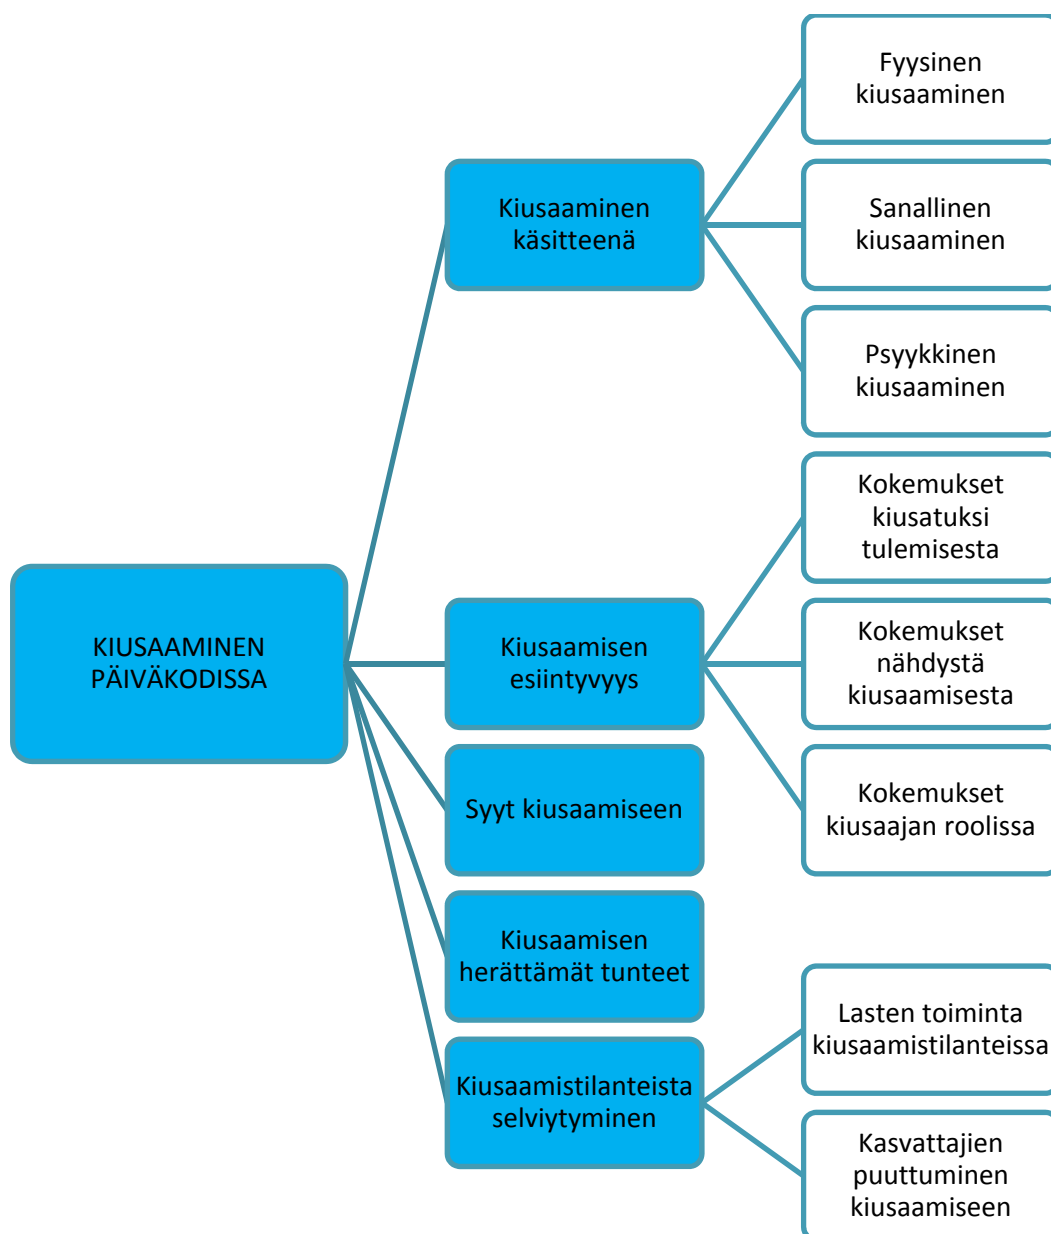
KIUSAAMINEN PÄIVÄKODISSA

Kiusaaminen käsitteenä

Fyysinen kiusaaminen

Sanallinen kiusaaminen

Psyykkinen kiusaaminen

Kiusaamisen esiintyvyys

Kokemukset kiusatuksi tulemisesta

Kokemukset nähdystä kiusaamisesta

Kokemukset kiusaajan roolissa

Syyt kiusaamiseen

Kiusaamisen herättämät tunteet

Kiusaamistilanteista selviytyminen

Lasten toiminta kiusaamistilanteissa

Kasvattajien puuttuminen kiusaamiseen